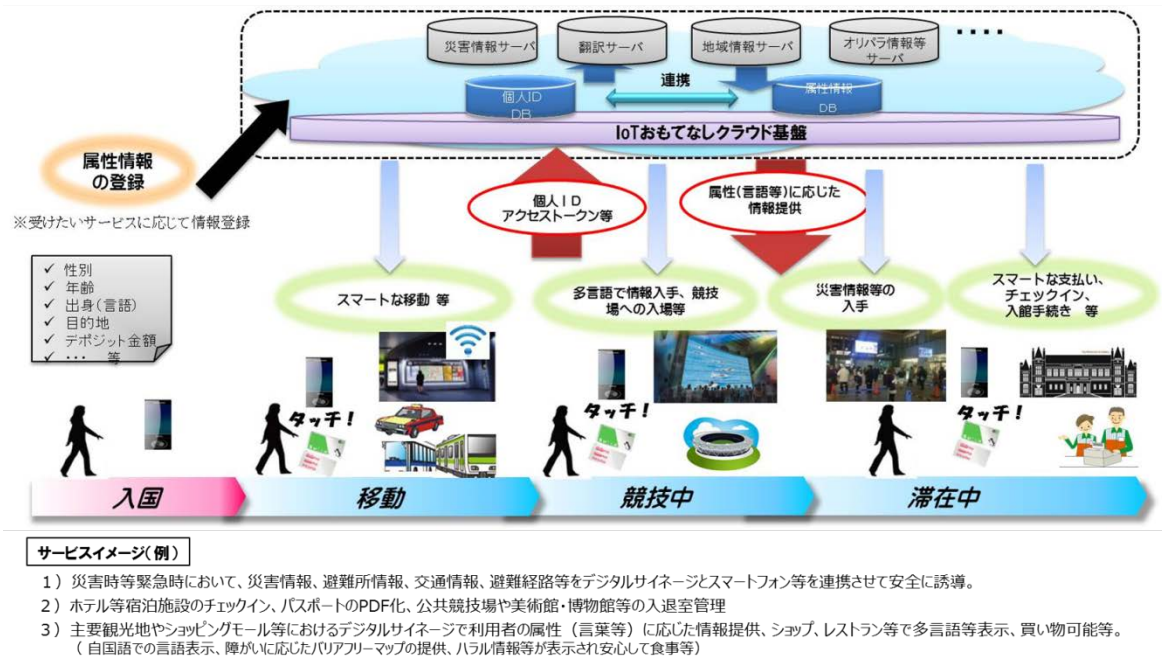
災害情報サーバ

翻訳サーバ

地域情報サーバ

オリパラ情報等サーバ

・・・・

連携

個人ID DB

属性情報 DB

IoTおもてなしクラウド基盤

属性情報の登録

※受けたいサービスに応じて情報登録

個人ＩＤ アクセストークン等

属性(言語等)に応じた情報提供

✓ 性別
✓ 年齢
✓ 出身(言語)
✓ 目的地
✓ デポジット金額
✓ ・・・ 等

スマートな移動 等

多言語で情報入手、競技場への入場等

災害情報等の入手

スマートな支払い、チェックイン、入館手続き 等

タッチ！

タッチ！

タッチ！

入国

移動

競技中

滞在中

サービスイメージ(例)

1) 災害時等緊急時において、災害情報、避難所情報、交通情報、避難経路等をデジタルサイネージとスマートフォン等を連携させて安全に誘導。

2) ホテル等宿泊施設のチェックイン、パスポートのPDF化、公共競技場や美術館・博物館等の入退室管理

3) 主要観光地やショッピングモール等におけるデジタルサイネージで利用者の属性（言葉等）に応じた情報提供、ショップ、レストラン等で多言語等表示、買い物可能等。
( 自国語での言語表示、障がいに応じたバリアフリーマップの提供、ハラル情報等が表示され安心して食事等)